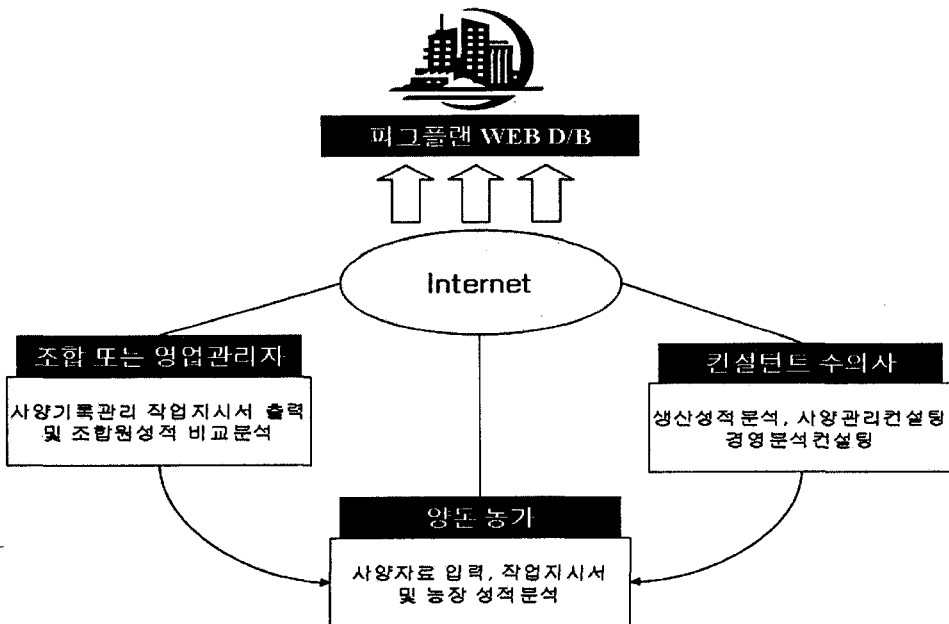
피그플랜 WEB D/B

Internet

조합 또는 영업관리자

사양기록관리 작업지시서 출력 및 조합원성적 비교분석

컨설턴트 수의사

생산성적 분석, 사양관리컨설팅 경영분석컨설팅

양돈 농가

사양자료 입력, 작업지시서 및 농장 성적분석